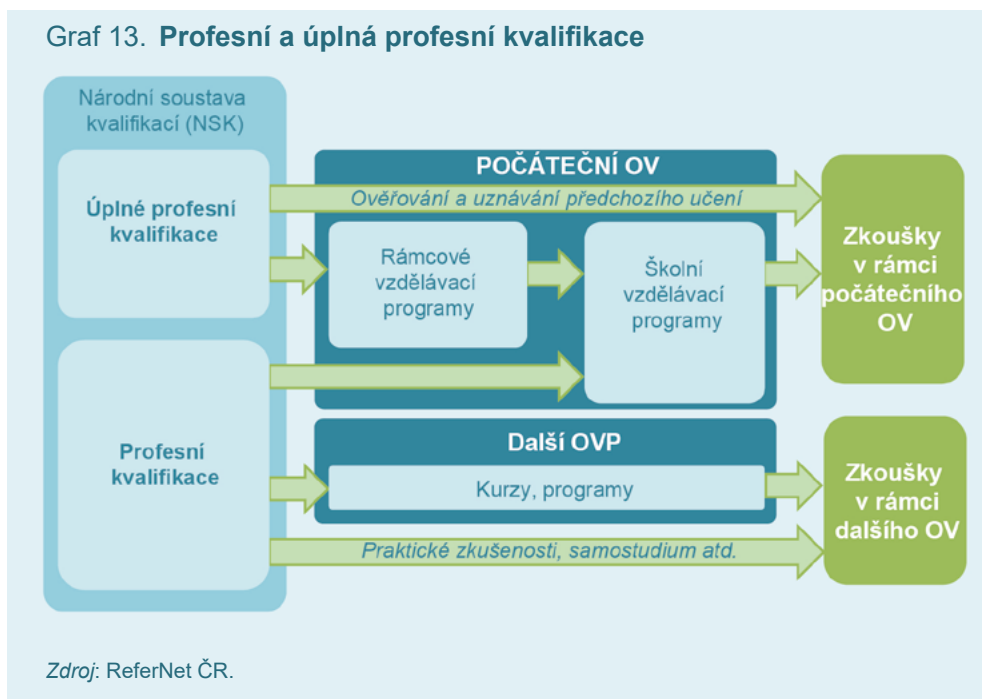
Graf 13. **Profesní a úplná profesní kvalifikace**

Národní soustava kvalifikací (NSK)

Úplné profesní kvalifikace

Profesní kvalifikace

POČÁTEČNÍ OV

Ověřování a uznávání předchozího učení

Rámcové vzdělávací programy

Školní vzdělávací programy

Zkoušky v rámci počátečního OV

Další OVP

Kurzy, programy

Zkoušky v rámci dalšího OV

Praktické zkušenosti, samostudium atd.

*Zdroj*: ReferNet ČR.